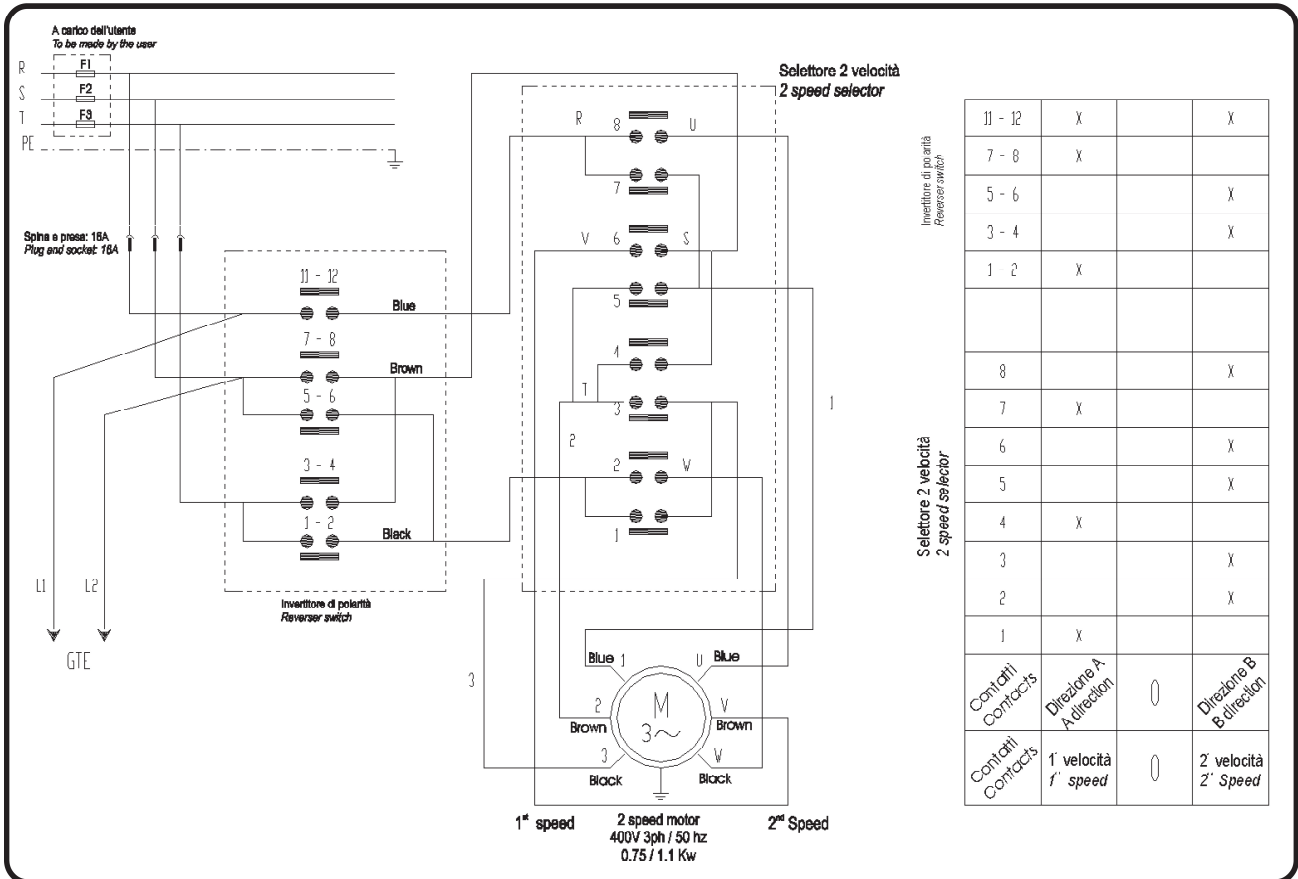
A carico dell'utente
To be made by the user

R
S
T
PE

F1
F2
F3

Spina e presa: 16A
Plug and socket: 16A

11 - 12
7 - 8
5 - 6
3 - 4
1 - 2

Blue
Brown
Black

L1
L2
GTE

Invertitore di polarità
Reverser switch

Selettore 2 velocità
2 speed selector

R 8 U
7
V 6 S
5
4
T
3
2
2 W
1

1
3

Blue 1
U Blue
2
Brown
V
Brown
3
Black
W
Black
M
$3\sim$

$1^{st}$ speed
2 speed motor
400V 3ph / 50 hz
0.75 / 1.1 Kw
$2^{nd}$ Speed

Invertitore di polarità
Reverser switch

Selettore 2 velocità
2 speed selector

| | | | |
|---|---|---|---|
| 11 - 12 | X | | X |
| 7 - 8 | X | | |
| 5 - 6 | | | X |
| 3 - 4 | | | X |
| 1 - 2 | X | | |
| | | | |
| 8 | | | X |
| 7 | X | | |
| 6 | | | X |
| 5 | | | X |
| 4 | X | | |
| 3 | | | X |
| 2 | | | X |
| 1 | X | | |
| Contatti Contacts | Direzione A A direction | 0 | Direzione B B direction |
| Contatti Contacts | 1' velocità 1' speed | 0 | 2' velocità 2' Speed |